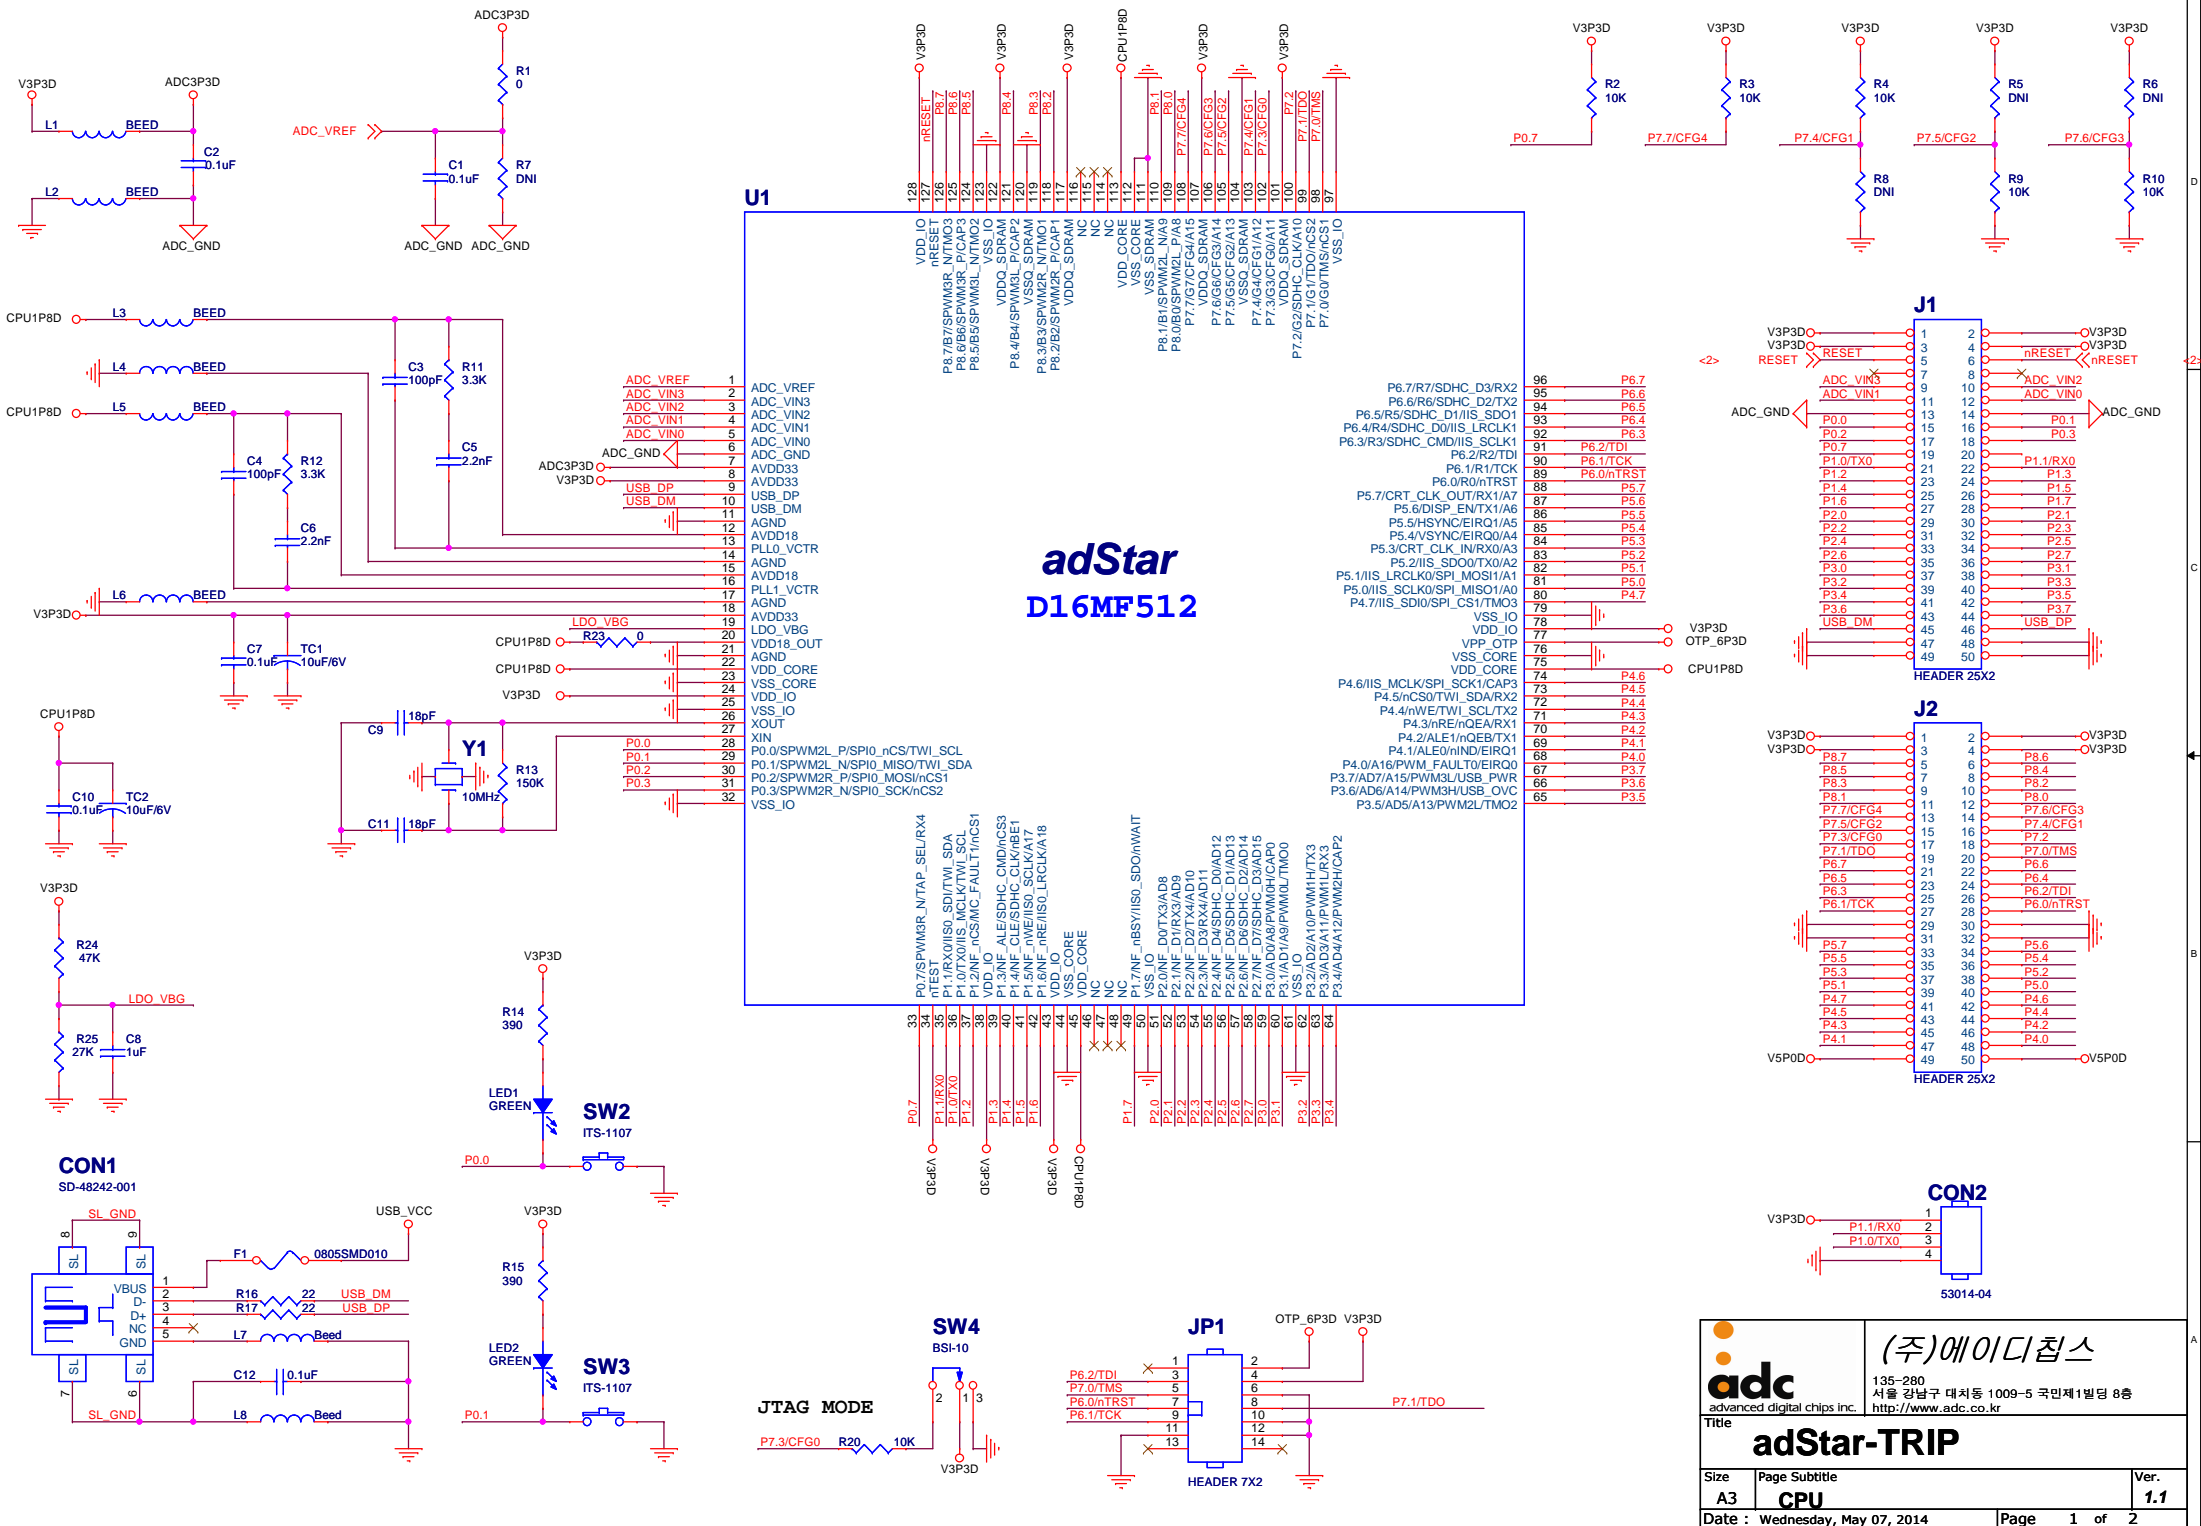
ADC3P3D
R1
0
V3P3D
ADC3P3D
L1 BEED
C2
0.1uF
ADC_VREF
C1
0.1uF
R7
DNI
L2 BEED
ADC_GND
ADC_GND
ADC_GND

U1
adStar
D16MF512

V3P3D V3P3D V3P3D CPU1P8D V3P3D V3P3D
nRESET P8.7 P8.6 P8.5 P8.4 P8.3 P8.2 P8.1 P8.0 P7.7/CFG4 P7.6/CFG3 P7.5/CFG2 P7.4/CFG1 P7.3/CFG0 P7.2 P7.1/TDO P7.0/TMS

128 127 126 125 124 123 122 121 120 119 118 117 116 115 114 113 112 111 110 109 108 107 106 105 104 103 102 101 100 99 98 97

VDD_IO nRESET P8.7/B7/SPWM3R_N/TMO3 P8.6/B6/SPWM3R_P/CAP3 P8.5/B5/SPWM3L_N/TMO2 VSS_IO VDDQ_SDRAM P8.4/B4/SPWM3L_P/CAP2 VSSQ_SDRAM P8.3/B3/SPWM2R_N/TMO1 P8.2/B2/SPWM2R_P/CAP1 VDDQ_SDRAM NC NC NC VDD_CORE VSS_CORE VSS_SDRAM P8.1/B1/SPWM2L_N/A9 P8.0/B0/SPWM2L_P/A8 P7.7/G7/CFG4/A15 VDDQ_SDRAM P7.6/G6/CFG3/A14 P7.5/G5/CFG2/A13 VSSQ_SDRAM P7.4/G4/CFG1/A12 P7.3/G3/CFG0/A11 VDDQ_SDRAM P7.2/G2/SDHC_CLK/A10 P7.1/G1/TDO/nCS2 P7.0/G0/TMS/nCS1 VSS_IO

V3P3D V3P3D V3P3D V3P3D V3P3D
R2 10K
R3 10K
R4 10K
R5 DNI
R6 DNI
P0.7
P7.7/CFG4
P7.4/CFG1
P7.5/CFG2
P7.6/CFG3
R8 DNI
R9 10K
R10 10K

CPU1P8D
L3 BEED
L4 BEED
C3 100pF
R11 3.3K
CPU1P8D
L5 BEED
C5 2.2nF
C4 100pF
R12 3.3K
C6 2.2nF
L6 BEED
V3P3D
C7 0.1uF
TC1 10uF/6V

ADC_VREF 1 ADC_VREF
ADC_VIN3 2 ADC_VIN3
ADC_VIN2 3 ADC_VIN2
ADC_VIN1 4 ADC_VIN1
ADC_VIN0 5 ADC_VIN0
ADC_GND 6 ADC_GND
ADC3P3D 7 AVDD33
V3P3D 8 AVDD33
USB_DP 9 USB_DP
USB_DM 10 USB_DM
11 AGND
12 AVDD18
13 PLL0_VCTR
14 AGND
15 AVDD18
16 PLL1_VCTR
17 AGND
18 AVDD33
LDO_VBG 19 LDO_VBG
CPU1P8D R23 0 20 VDD18_OUT
21 AGND
CPU1P8D 22 VDD_CORE
23 VSS_CORE
V3P3D 24 VDD_IO
25 VSS_IO
26 XOUT
27 XIN
P0.0 28 P0.0/SPWM2L_P/SPI0_nCS/TWI_SCL
P0.1 29 P0.1/SPWM2L_N/SPI0_MISO/TWI_SDA
P0.2 30 P0.2/SPWM2R_P/SPI0_MOSI/nCS1
P0.3 31 P0.3/SPWM2R_N/SPI0_SCK/nCS2
32 VSS_IO

P6.7/R7/SDHC_D3/RX2 96 P6.7
P6.6/R6/SDHC_D2/TX2 95 P6.6
P6.5/R5/SDHC_D1/IIS_SDO1 94 P6.5
P6.4/R4/SDHC_D0/IIS_LRCLK1 93 P6.4
P6.3/R3/SDHC_CMD/IIS_SCLK1 92 P6.3
P6.2/R2/TDI 91 P6.2/TDI
P6.1/R1/TCK 90 P6.1/TCK
P6.0/R0/nTRST 89 P6.0/nTRST
P5.7/CRT_CLK_OUT/RX1/A7 88 P5.7
P5.6/DISP_EN/TX1/A6 87 P5.6
P5.5/HSYNC/EIRQ1/A5 86 P5.5
P5.4/VSYNC/EIRQ0/A4 85 P5.4
P5.3/CRT_CLK_IN/RX0/A3 84 P5.3
P5.2/IIS_SDO0/TX0/A2 83 P5.2
P5.1/IIS_LRCLK0/SPI_MOSI1/A1 82 P5.1
P5.0/IIS_SCLK0/SPI_MISO1/A0 81 P5.0
P4.7/IIS_SDI0/SPI_CS1/TMO3 80 P4.7
VSS_IO 79
VDD_IO 78 V3P3D
VPP_OTP 77 OTP_6P3D
VSS_CORE 76
VDD_CORE 75 CPU1P8D
P4.6/IIS_MCLK/SPI_SCK1/CAP3 74 P4.6
P4.5/nCS0/TWI_SDA/RX2 73 P4.5
P4.4/nWE/TWI_SCL/TX2 72 P4.4
P4.3/nRE/nOEA/RX1 71 P4.3
P4.2/ALE1/nQEB/TX1 70 P4.2
P4.1/ALE0/nIND/EIRQ1 69 P4.1
P4.0/A16/PWM_FAULT0/EIRQ0 68 P4.0
P3.7/AD7/A15/PWM3L/USB_PWR 67 P3.7
P3.6/AD6/A14/PWM3H/USB_OVC 66 P3.6
P3.5/AD5/A13/PWM2L/TMO2 65 P3.5

CPU1P8D
C9 18pF
Y1
10MHz
R13 150K
C10 0.1uF
TC2 10uF/6V
C11 18pF

P0.7/SPWM3R_N/TAP_SEL/RX4 nTEST P1.0/RX0/IIS0_SDI/TWI_SDA P1.0/TX0/IIS_MCLK/TWI_SCL P1.2/NF_nCS/MC_FAULT1/nCS1 VDD_IO P1.3/NF_ALE/SDHC_CMD/nCS3 P1.4/NF_CLE/SDHC_CLK/nBE1 P1.5/NF_nWE/IIS0_SCLK/A17 P1.6/NF_nRE/IIS0_LRCLK/A18 VDD_IO VSS_CORE VDD_CORE NC NC NC P1.7/NF_nBSY/IIS0_SDO/nWAIT VSS_IO P2.0/NF_D0/TX3/AD8 P2.1/NF_D1/RX3/AD9 P2.2/NF_D2/TX4/AD10 P2.3/NF_D3/RX4/AD11 P2.4/NF_D4/SDHC_D0/AD12 P2.5/NF_D5/SDHC_D1/AD13 P2.6/NF_D6/SDHC_D2/AD14 P2.7/NF_D7/SDHC_D3/AD15 P3.0/AD0/A8/PWM0H/CAP0 P3.1/AD1/A9/PWM0L/TMO0 VSS_IO P3.2/AD2/A10/PWM1H/TX3 P3.3/AD3/A11/PWM1L/RX3 P3.4/AD4/A12/PWM2H/CAP2

33 34 35 36 37 38 39 40 41 42 43 44 45 46 47 48 49 50 51 52 53 54 55 56 57 58 59 60 61 62 63 64

P0.7 P1.1/RX0 P1.0/TX0 P1.2 P1.3 P1.4 P1.5 P1.6 P1.7 P2.0 P2.1 P2.2 P2.3 P2.4 P2.5 P2.6 P2.7 P3.0 P3.1 P3.2 P3.3 P3.4
V3P3D V3P3D V3P3D CPU1P8D

J1
V3P3D 1 2 V3P3D
V3P3D 3 4 V3P3D
<2> RESET RESET 5 6 nRESET nRESET <2>
7 8
ADC_VIN3 9 10 ADC_VIN2
ADC_VIN1 11 12 ADC_VIN0
ADC_GND 13 14 ADC_GND
P0.0 15 16 P0.1
P0.2 17 18 P0.3
P0.7 19 20
P1.0/TX0 21 22 P1.1/RX0
P1.2 23 24 P1.3
P1.4 25 26 P1.5
P1.6 27 28 P1.7
P2.0 29 30 P2.1
P2.2 31 32 P2.3
P2.4 33 34 P2.5
P2.6 35 36 P2.7
P3.0 37 38 P3.1
P3.2 39 40 P3.3
P3.4 41 42 P3.5
P3.6 43 44 P3.7
USB_DM 45 46 USB_DP
47 48
49 50
HEADER 25X2

J2
V3P3D 1 2 V3P3D
V3P3D 3 4 V3P3D
P8.7 5 6 P8.6
P8.5 7 8 P8.4
P8.3 9 10 P8.2
P8.1 11 12 P8.0
P7.7/CFG4 13 14 P7.6/CFG3
P7.5/CFG2 15 16 P7.4/CFG1
P7.3/CFG0 17 18 P7.2
P7.1/TDO 19 20 P7.0/TMS
P6.7 21 22 P6.6
P6.5 23 24 P6.4
P6.3 25 26 P6.2/TDI
P6.1/TCK 27 28 P6.0/nTRST
29 30
31 32
P5.7 33 34 P5.6
P5.5 35 36 P5.4
P5.3 37 38 P5.2
P5.1 39 40 P5.0
P4.7 41 42 P4.6
P4.5 43 44 P4.4
P4.3 45 46 P4.2
P4.1 47 48 P4.0
V5P0D 49 50 V5P0D
HEADER 25X2

V3P3D
R24 47K
LDO_VBG
R25 27K
C8 1uF

V3P3D
R14 390
LED1 GREEN
SW2
ITS-1107
P0.0

CON1
SD-48242-001
SL_GND
USB_VCC
F1 0805SMD010
VBUS D- D+ NC GND
SL SL SL SL
8 9 7 6
1 2 3 4 5
R16 22 USB_DM
R17 22 USB_DP
L7 Beed
C12 0.1uF
L8 Beed
SL_GND

V3P3D
R15 390
LED2 GREEN
SW3
ITS-1107
P0.1

SW4
BSI-10
2 1 3
JTAG MODE
P7.3/CFG0 R20 10K
V3P3D

JP1
OTP_6P3D V3P3D
P6.2/TDI 1 2
P7.0/TMS 3 4
P6.0/nTRST 5 6
P6.1/TCK 7 8 P7.1/TDO
9 10
11 12
13 14
HEADER 7X2

CON2
V3P3D 1
P1.1/RX0 2
P1.0/TX0 3
4
53014-04

adc
advanced digital chips inc.
(주)에이디칩스
135-280
서울 강남구 대치동 1009-5 국민제1빌딩 8층
http://www.adc.co.kr
Title
adStar-TRIP
Size A3
Page Subtitle CPU
Ver. 1.1
Date : Wednesday, May 07, 2014
Page 1 of 2